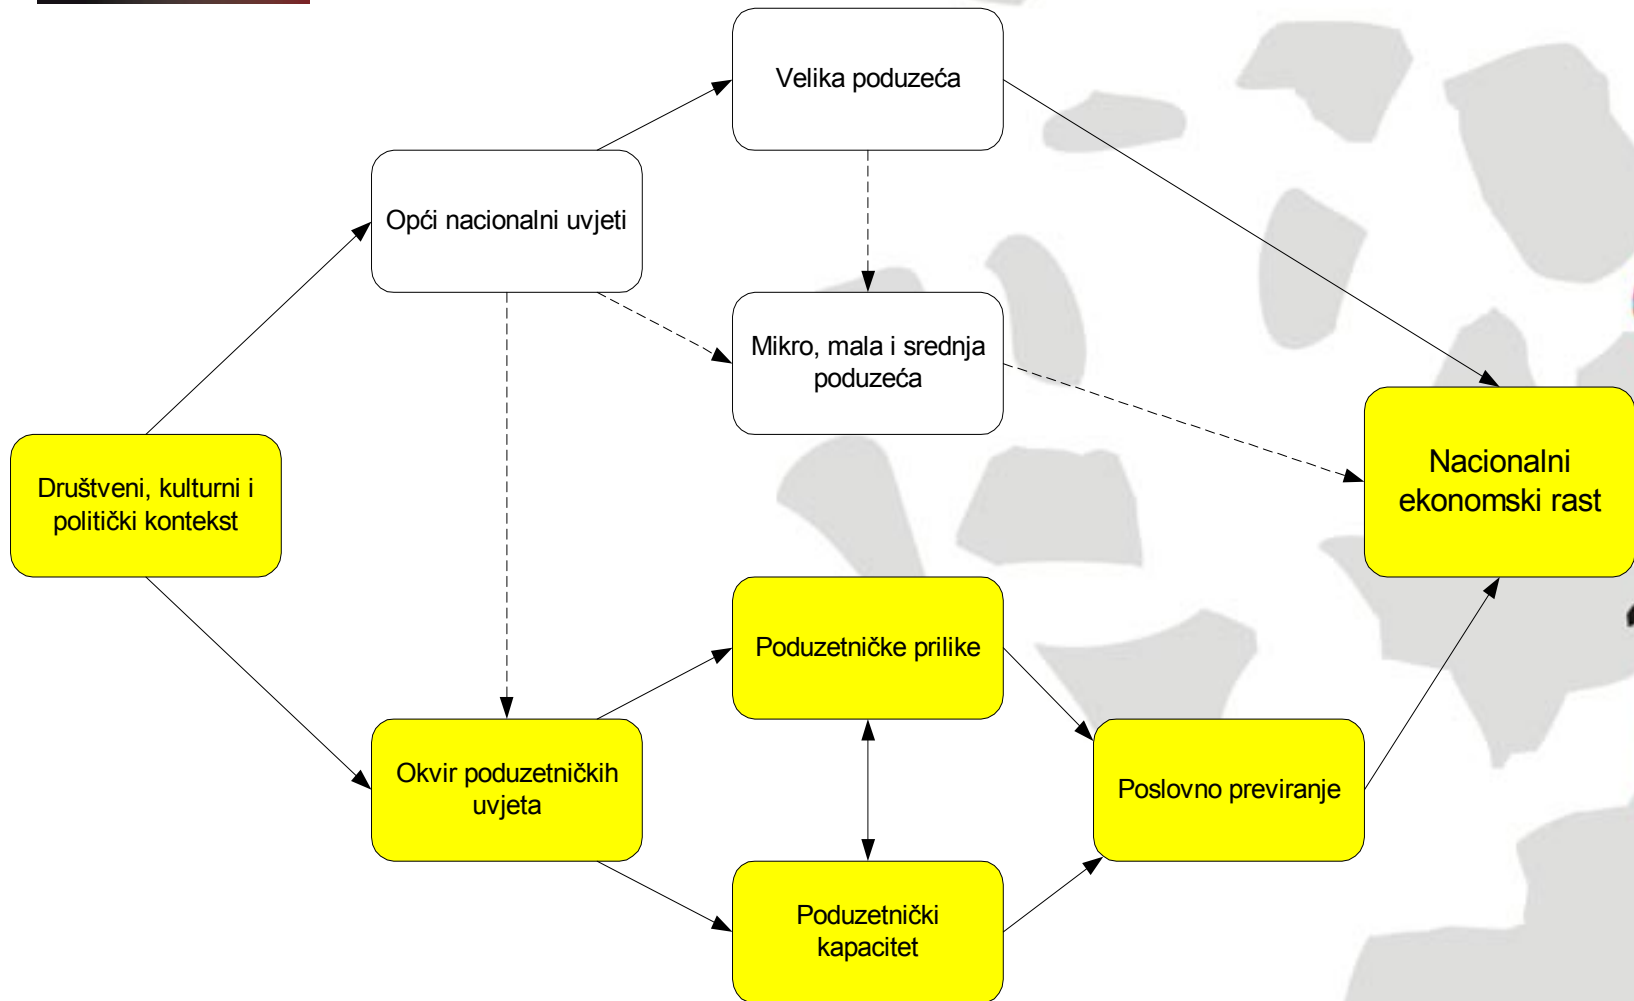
Velika poduzeća

Opći nacionalni uvjeti

Mikro, mala i srednja poduzeća

Društveni, kulturni i politički kontekst

Nacionalni ekonomski rast

Poduzetničke prilike

Okvir poduzetničkih uvjeta

Poslovno previranje

Poduzetnički kapacitet